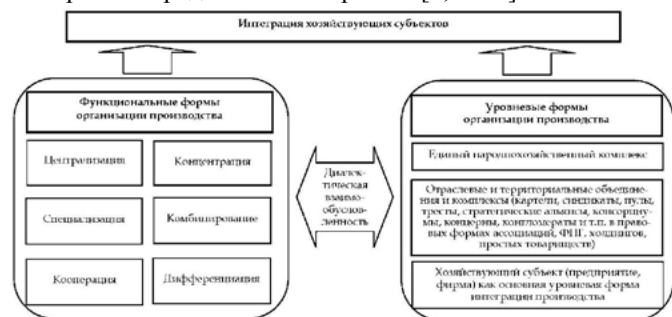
Интеграция хозяйствующих субъектов

Функциональные формы организации производства

Централизация

Концентрация

Специализация

Комбинирование

Кооперация

Дифференциация

Диалектическая взаимообусловленность

Уровневые формы организации производства

Единый народнохозяйственный комплекс

Отраслевые и территориальные объединения и комплексы (картели, синдикаты, пулы, тресты, стратегические альянсы, консорциумы, концерны, конгломераты и т.п. в правовых формах ассоциаций, ФПГ, холдингов, простых товариществ)

Хозяйствующий субъект (предприятие, фирма) как основная уровневая форма интеграции производства